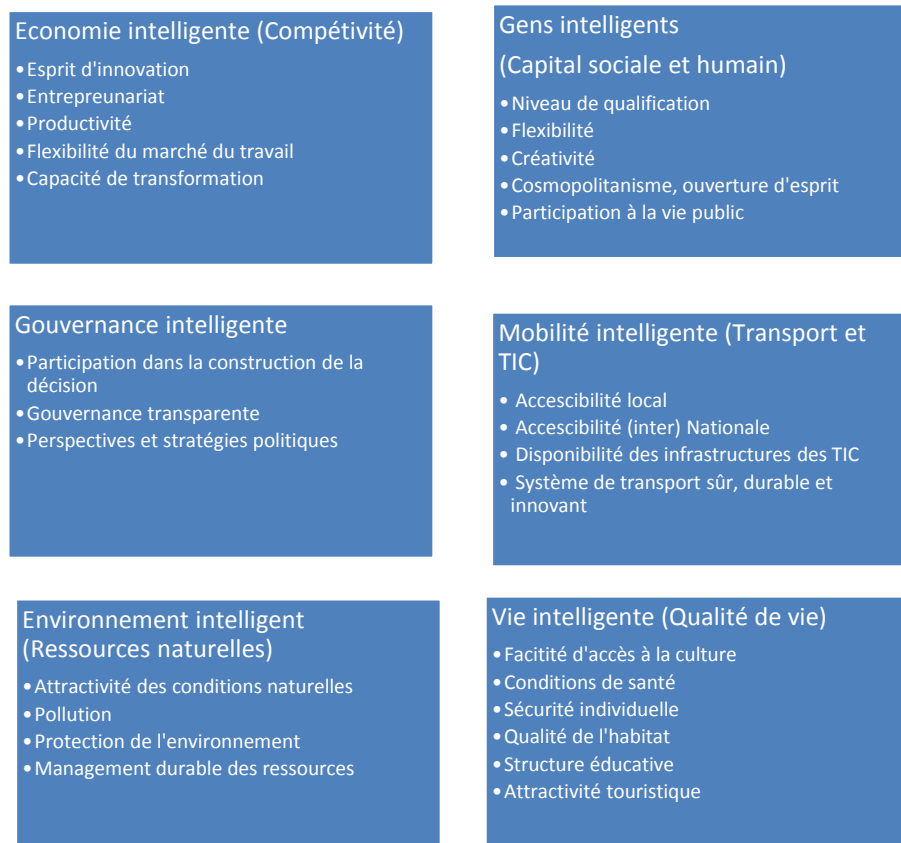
Economie intelligente (Compétivité)
• Esprit d'innovation
• Entrepreunariat
• Productivité
• Flexibilité du marché du travail
• Capacité de transformation

Gens intelligents
(Capital sociale et humain)
• Niveau de qualification
• Flexibilité
• Créativité
• Cosmopolitanisme, ouverture d'esprit
• Participation à la vie public

Gouvernance intelligente
• Participation dans la construction de la décision
• Gouvernance transparente
• Perspectives et stratégies politiques

Mobilité intelligente (Transport et TIC)
• Accecsibilité local
• Accecsibilité (inter) Nationale
• Disponibilité des infrastructures des TIC
• Système de transport sûr, durable et innovant

Environnement intelligent (Ressources naturelles)
• Attractivité des conditions naturelles
• Pollution
• Protection de l'environnement
• Management durable des ressources

Vie intelligente (Qualité de vie)
• Facitité d'accès à la culture
• Conditions de santé
• Sécurité individuelle
• Qualité de l'habitat
• Structure éducative
• Attractivité touristique